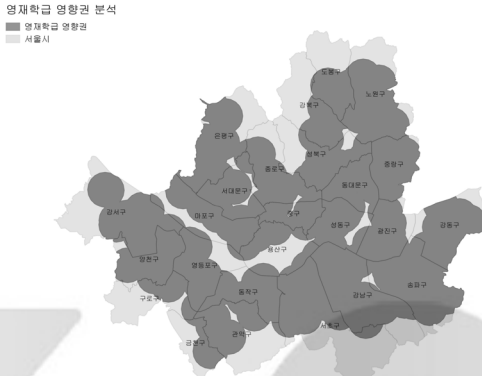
영재학급 영향권 분석
영재학급 영향권
서울시

도봉구
노원구
강북구
은평구
성북구
중랑구
종로구
서대문구
동대문구
강서구
마포구
중구
성동구
광진구
강동구
양천구
용산구
영등포구
동작구
강남구
송파구
구로구
서초구
관악구
금천구